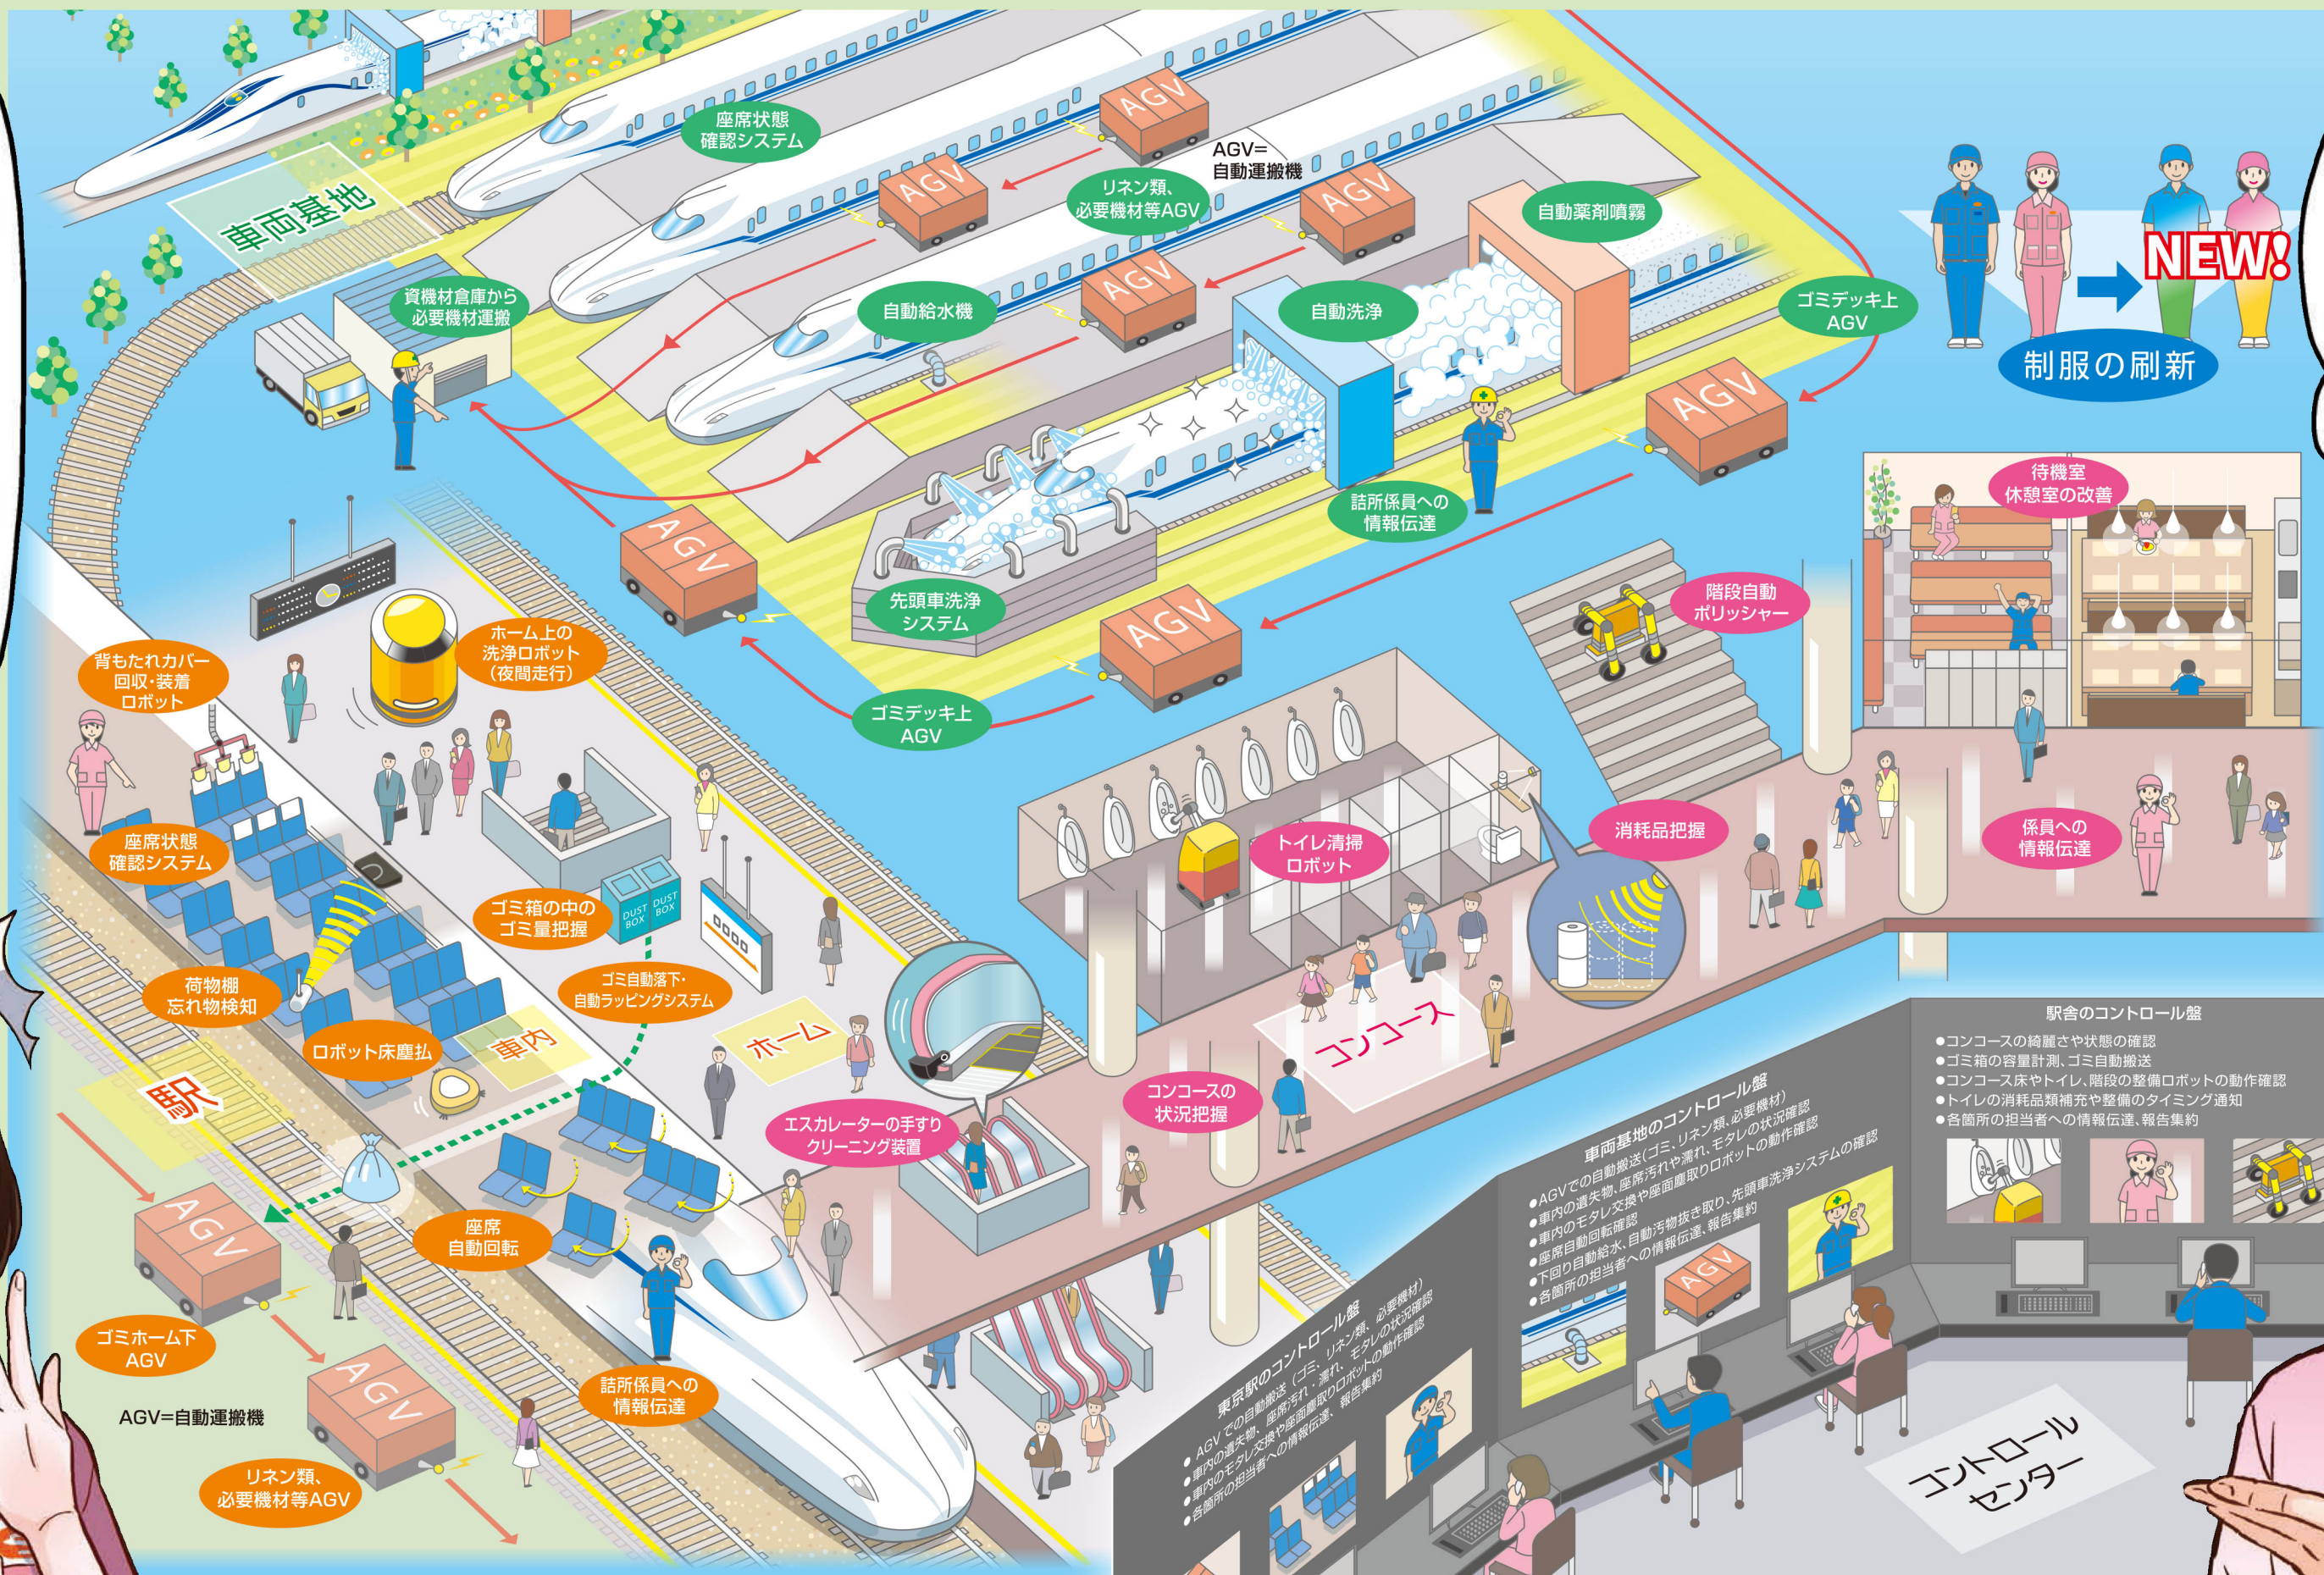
車両基地

座席状態確認システム

AGV

AGV=自動運搬機

リネン類、必要機材等AGV

自動薬剤噴霧

資機材倉庫から必要機材運搬

自動給水機

自動洗浄

ゴミデッキ上AGV

NEW!

制服の刷新

詰所係員への情報伝達

待機室休憩室の改善

先頭車洗浄システム

階段自動ポリッシャー

ホーム上の洗浄ロボット(夜間走行)

背もたれカバー回収・装着ロボット

ゴミデッキ上AGV

座席状態確認システム

トイレ清掃ロボット

消耗品把握

係員への情報伝達

ゴミ箱の中のゴミ量把握

DUST BOX

DUST BOX

ゴミ自動落下・自動ラッピングシステム

荷物棚忘れ物検知

ロボット床塵払

車内

ホーム

コンコース

駅舎のコントロール盤
●コンコースの綺麗さや状態の確認
●ゴミ箱の容量計測、ゴミ自動搬送
●コンコース床やトイレ、階段の整備ロボットの動作確認
●トイレの消耗品類補充や整備のタイミング通知
●各箇所の担当者への情報伝達、報告集約

駅

コンコースの状況把握

エスカレーターの手すりクリーニング装置

車両基地のコントロール盤
●AGVでの自動搬送(ゴミ、リネン類、必要機材)
●車内の遺失物、座席汚れや濡れ、モタレの状況確認
●車内のモタレ交換や座面塵取りロボットの動作確認
●座席自動回転確認
●下回り自動給水、自動汚物抜き取り、先頭車洗浄システムの確認
●各箇所の担当者への情報伝達、報告集約

座席自動回転

ゴミホーム下AGV

東京駅のコントロール盤
●AGVでの自動搬送(ゴミ、リネン類、必要機材)
●車内の遺失物、座席汚れ、濡れ、モタレの状況確認
●車内のモタレ交換や座面塵取りロボットの動作確認
●各箇所の担当者への情報伝達、報告集約

詰所係員への情報伝達

AGV=自動運搬機

リネン類、必要機材等AGV

コントロールセンター